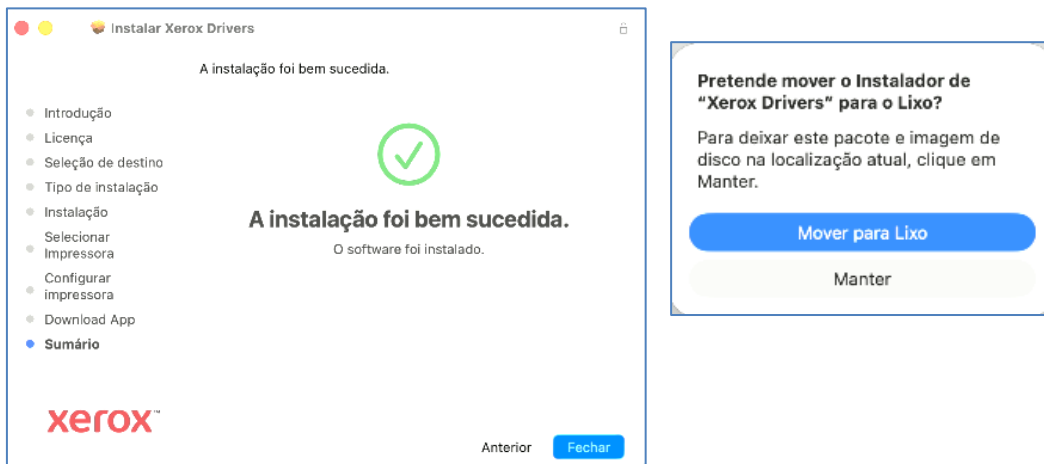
Instalar Xerox Drivers

A instalação foi bem sucedida.

Introdução
Licença
Seleção de destino
Tipo de instalação
Instalação
Selecionar Impressora
Configurar impressora
Download App
Sumário

A instalação foi bem sucedida.

O software foi instalado.

xerox™

Anterior
Fechar

Pretende mover o Instalador de "Xerox Drivers" para o Lixo?

Para deixar este pacote e imagem de disco na localização atual, clique em Manter.

Mover para Lixo

Manter